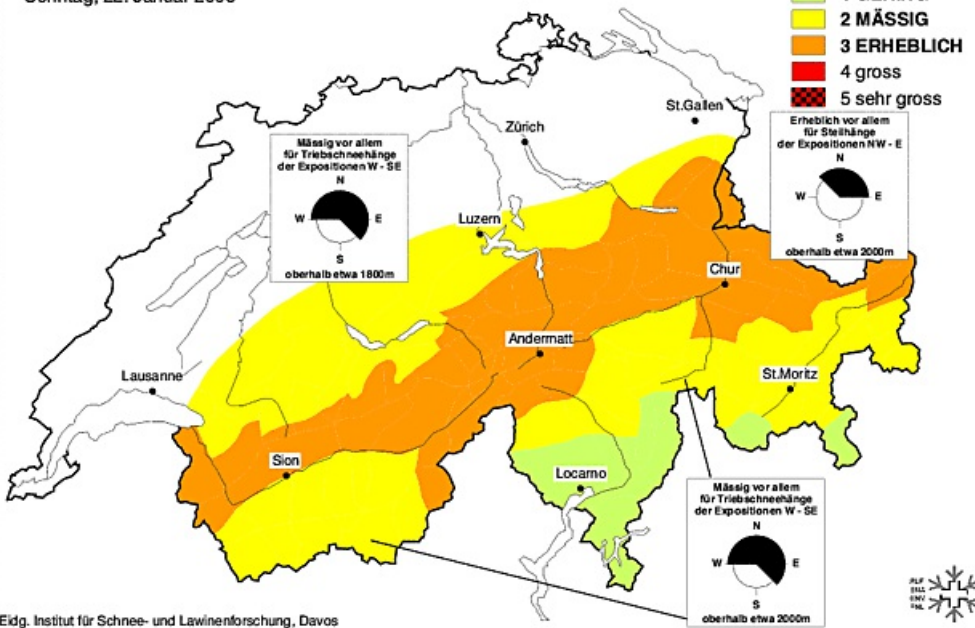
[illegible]

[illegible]
2 MÄSSIG
3 ERHEBLICH
4 gross
5 sehr gross

Mässig vor allem für Triebschneehänge der Expositionen W - SE
N
W
E
S
oberhalb etwa 1800m

Erheblich vor allem für Steilhänge der Expositionen NW - E
N
W
E
S
oberhalb etwa 2000m

St.Gallen
Zürich
Luzern
Chur
Andermatt
Lausanne
St.Moritz
Sion
Locarno

Mässig vor allem für Triebschneehänge der Expositionen W - SE
N
W
E
S
oberhalb etwa 2000m

Eidg. Institut für Schnee- und Lawinenforschung, Davos

SLF
ENA
ENV
FNL